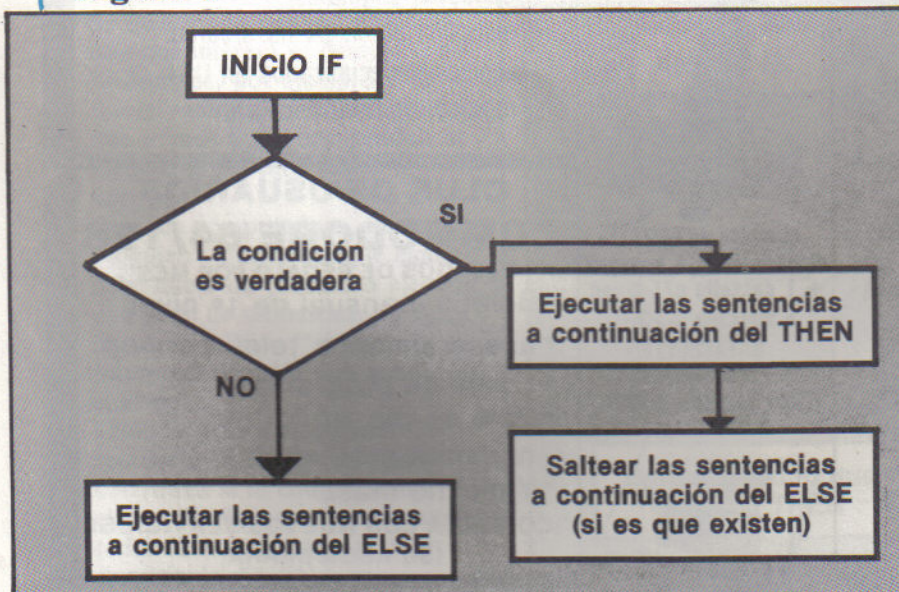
INICIO IF

La condición es verdadera

SI

NO

Ejecutar las sentencias a continuación del THEN

Saltear las sentencias a continuación del ELSE (si es que existen)

Ejecutar las sentencias a continuación del ELSE